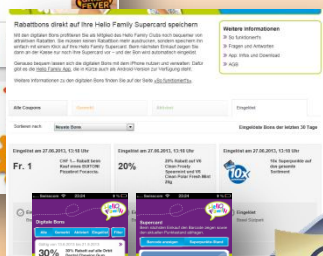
Rabattbons direkt auf Ihre Hello Family Supercard speichern

Weitere Informationen
So funktioniert's
Fragen und Antworten
App: Infos und Download
AGB

Alle Coupons

Eingelöst

Sortieren nach: Neueste Bons

Eingelöste Bons der letzten 30 Tage

Eingelöst am 27.08.2013, 13:18 Uhr

Fr. 1

Eingelöst am 27.08.2013, 13:18 Uhr

20%

Eingelöst am 27.08.2013, 13:18 Uhr

10x

Digitale Bons

Supercard

30%